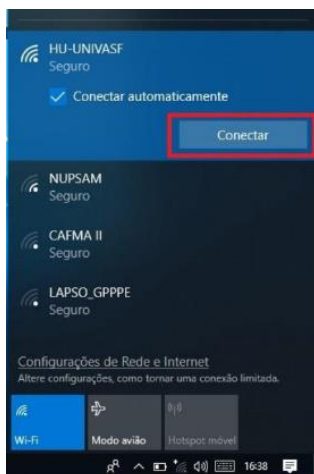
HU-UNIVASF
Seguro

Conectar automaticamente

Conectar

NUPSAM
Seguro

CAFMA II
Seguro

LAPSO_GPPPE
Seguro

Configurações de Rede e Internet
Altere configurações, como tornar uma conexão limitada.

Wi-Fi

Modo avião

Hotspot móvel

16:38